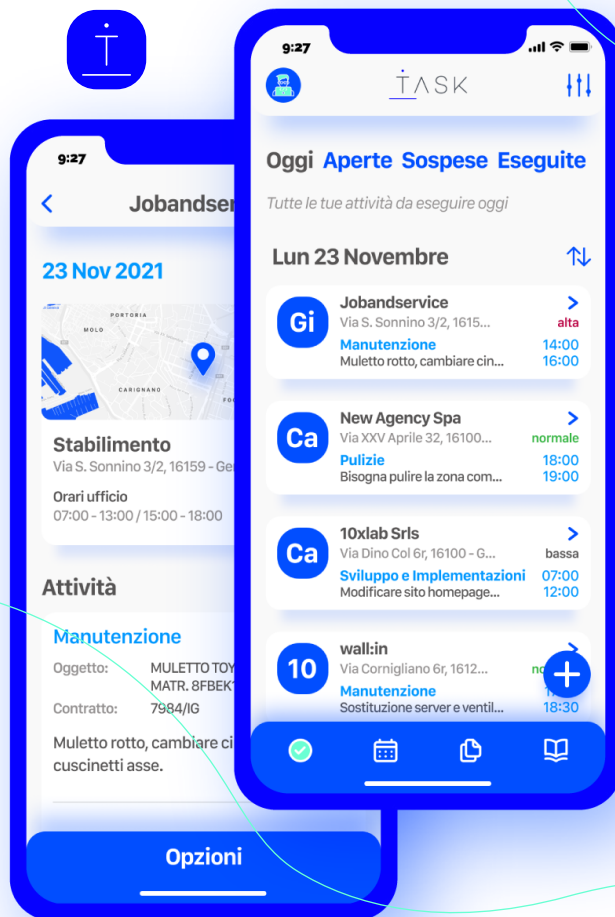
9:27

Jobandser

23 Nov 2021

PORTORIA
MOLO
CARIGNANO
FOC

Stabilimento
Via S. Sonnino 3/2, 16159 - Ge

Orari ufficio
07:00 - 13:00 / 15:00 - 18:00

Attività

Manutenzione
Oggetto: MULETTO TOY MATR. 8FBEK
Contratto: 7984/IG

Muletto rotto, cambiare ci cuscinetti asse.

Opzioni

9:27

TASK

Oggi Aperte Sospese Eseguite

Tutte le tue attività da eseguire oggi

Lun 23 Novembre

Gi
Jobandservice
Via S. Sonnino 3/2, 1615...
alta
Manutenzione
Muletto rotto, cambiare cin...
14:00
16:00

Ca
New Agency Spa
Via XXV Aprile 32, 16100...
normale
Pulizie
Bisogna pulire la zona com...
18:00
19:00

Ca
10xlab Srls
Via Dino Col 6r, 16100 - G...
bassa
Sviluppo e Implementazioni
Modificare sito homepage...
07:00
12:00

10
wall:in
Via Cornigliano 6r, 1612...
Manutenzione
Sostituzione server e ventil...
18:30